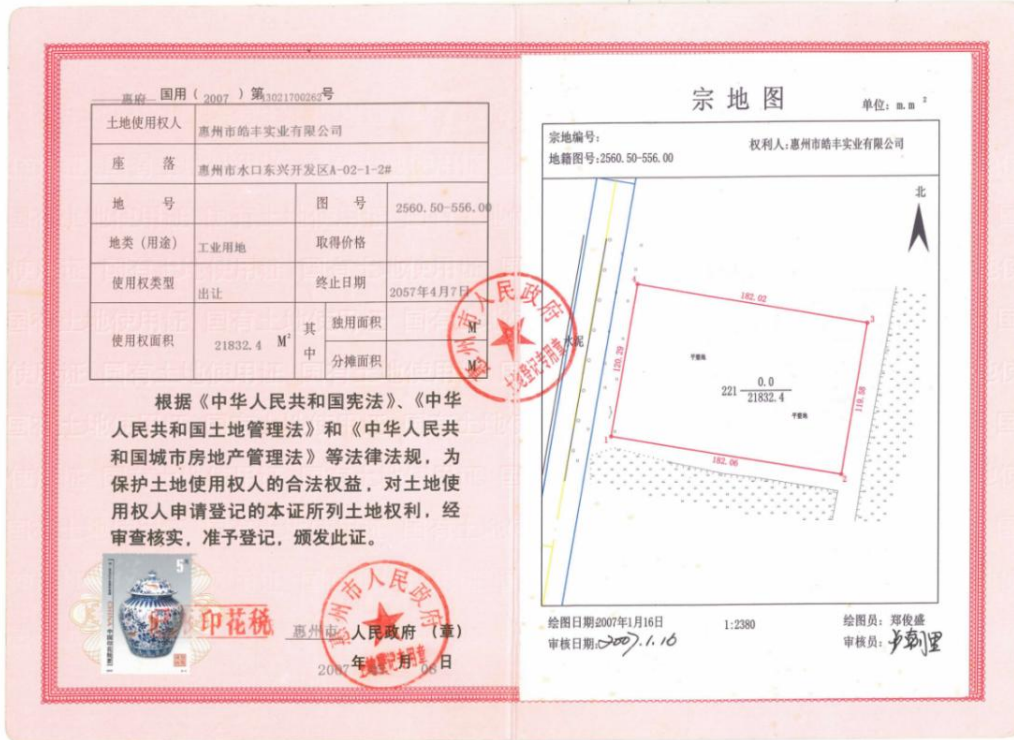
惠府 国用（2007）第13021700262号

| 土地使用权人 | 惠州市皓丰实业有限公司 | | | |
|---|---|---|---|---|
| 座落 | 惠州市水口东兴开发区A-02-1-2# | | | |
| 地号 | | 图号 | | 2560.50-556.00 |
| 地类（用途） | 工业用地 | 取得价格 | | |
| 使用权类型 | 出让 | 终止日期 | | 2057年4月7日 |
| 使用权面积 | 21832.4 $M^2$ | 其中 | 独用面积 | $M^2$ |
| | | | 分摊面积 | $M^2$ |

根据《中华人民共和国宪法》、《中华人民共和国土地管理法》和《中华人民共和国城市房地产管理法》等法律法规，为保护土地使用权人的合法权益，对土地使用权人申请登记的本证所列土地权利，经审查核实，准予登记，颁发此证。

5分 CHINA 中国邮政 印花税

惠州市人民政府（章）
2007年 月 06日

惠州市人民政府 土地登记专用章

宗地图 单位：m.m²

宗地编号：
地籍图号：2560.50-556.00
权利人：惠州市皓丰实业有限公司

北

182.02
120.29
119.58
182.06
水泥
221 $\frac{0.0}{21832.4}$

绘图日期：2007年1月16日 1:2380 绘图员：郑俊盛
审核日期：2007.1.16 审核员：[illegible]